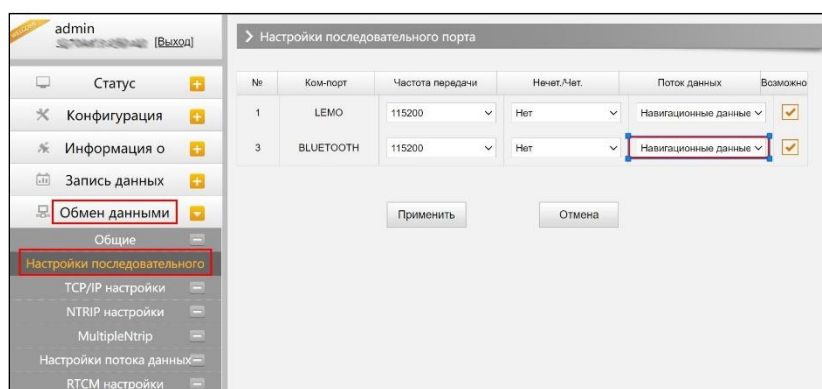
admin
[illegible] [Выход]

Статус
Конфигурация
Информация о
Запись данных
Обмен данными
Общие
Настройки последовательного
TCP/IP настройки
NTRIP настройки
MultipleNtrip
Настройки потока данных
RTCM настройки

Настройки последовательного порта

| № | Ком-порт | Частота передачи | Нечет./Чет. | Поток данных | Возможно |
|---|---|---|---|---|---|
| 1 | LEMO | 115200 | Нет | Навигационные данные | ✓ |
| 3 | BLUETOOTH | 115200 | Нет | Навигационные данные | ✓ |

Применить
Отмена